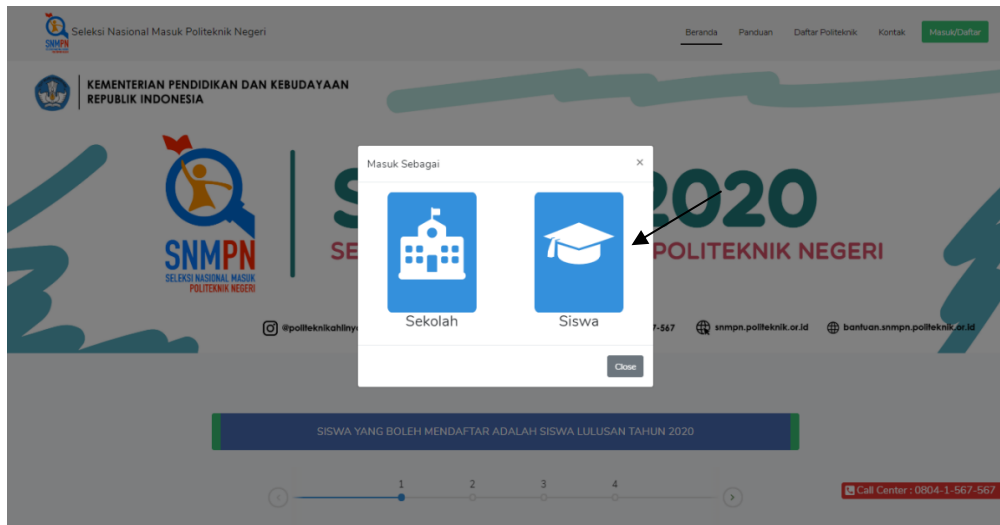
SNMPN Seleksi Nasional Masuk Politeknik Negeri

Beranda Panduan Daftar Politeknik Kontak Masuk/Daftar

KEMENTERIAN PENDIDIKAN DAN KEBUDAYAAN REPUBLIK INDONESIA

SNMPN SELEKSI NASIONAL MASUK POLITEKNIK NEGERI

S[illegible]2020

SE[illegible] POLITEKNIK NEGERI

@politeknikahlinya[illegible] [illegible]7-567 snmpn.politeknik.or.id bantuan.snmpn.politeknik.or.id

Masuk Sebagai ×

Sekolah

Siswa

Close

SISWA YANG BOLEH MENDAFTAR ADALAH SISWA LULUSAN TAHUN 2020

1 2 3 4

Call Center : 0804-1-567-567